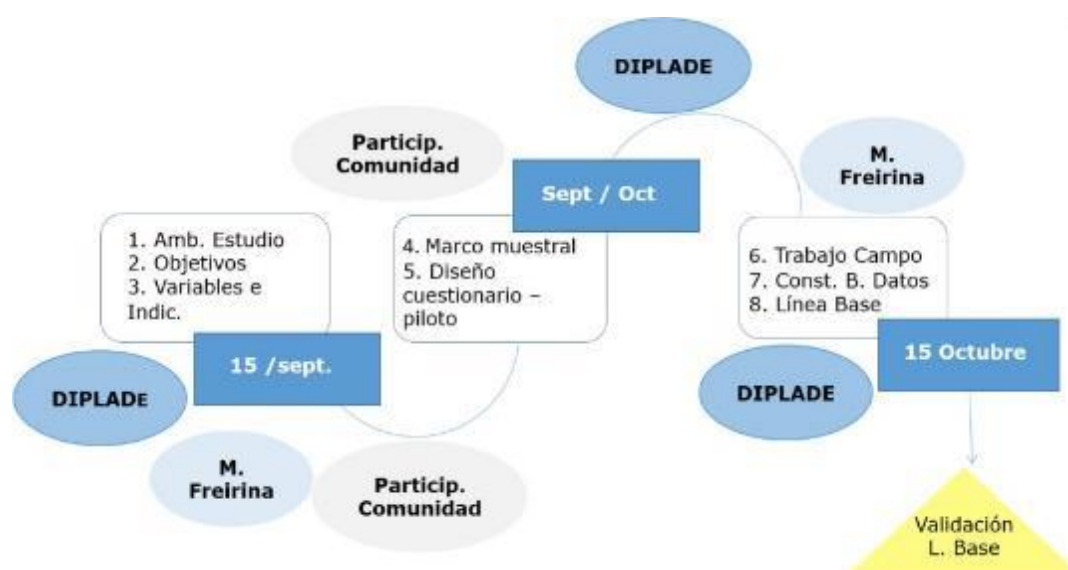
DIPLADE

Particip. Comunidad

Sept / Oct

M. Freirina

1. Amb. Estudio
2. Objetivos
3. Variables e Indic.

4. Marco muestral
5. Diseño cuestionario – piloto

6. Trabajo Campo
7. Const. B. Datos
8. Línea Base

15 /sept.

15 Octubre

DIPLADE

DIPLADE

M. Freirina

Particip. Comunidad

Validación L. Base